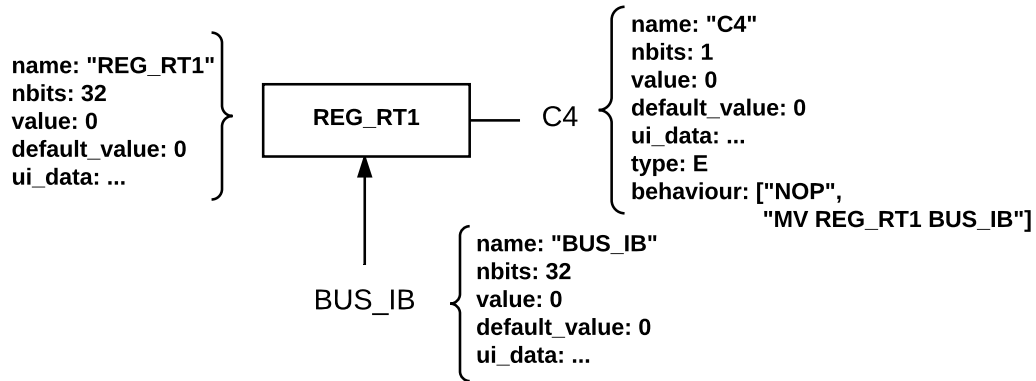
name: "REG_RT1"
nbits: 32
value: 0
default_value: 0
ui_data: ...

REG_RT1

C4

name: "C4"
nbits: 1
value: 0
default_value: 0
ui_data: ...
type: E
behaviour: ["NOP",
"MV REG_RT1 BUS_IB"]

BUS_IB

name: "BUS_IB"
nbits: 32
value: 0
default_value: 0
ui_data: ...